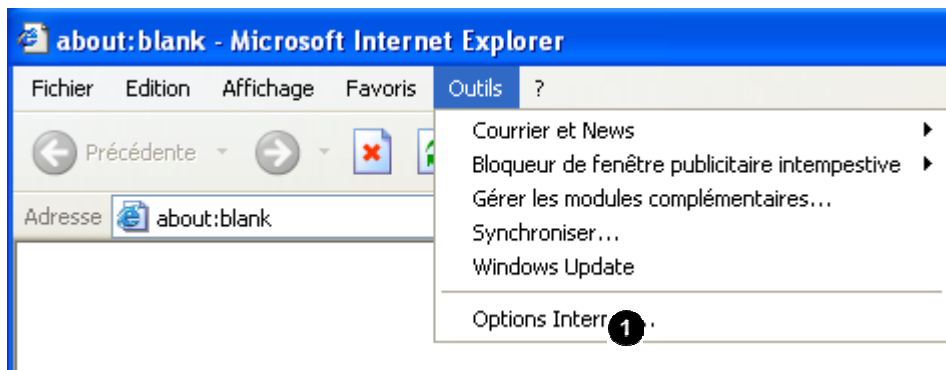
about:blank - Microsoft Internet Explorer

Fichier Edition Affichage Favoris Outils ?

Précédente

Adresse about:blank

Courrier et News
Bloqueur de fenêtre publicitaire intempestive
Gérer les modules complémentaires...
Synchroniser...
Windows Update

Options Intern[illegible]...

1